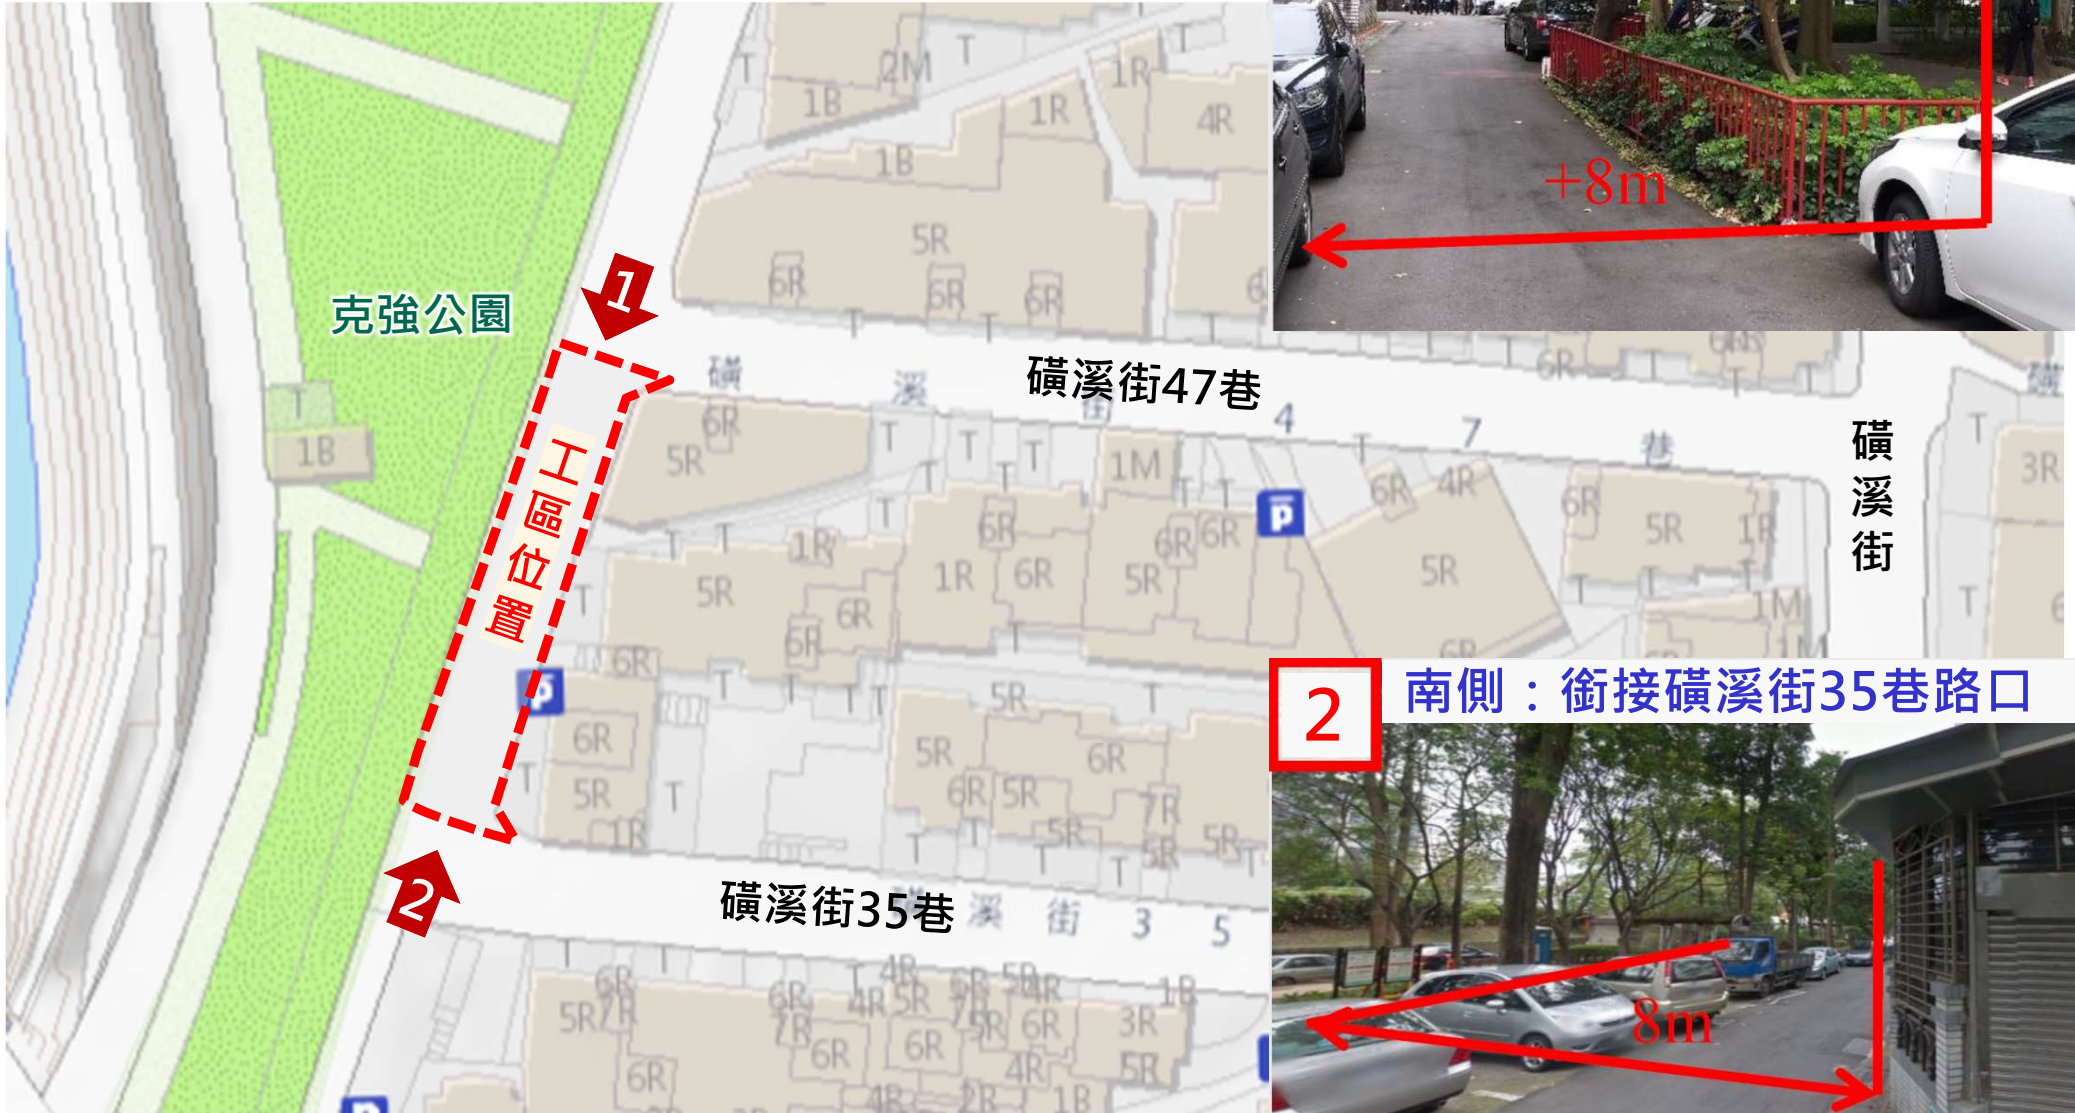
2M T 1B 1R 1R T 4R 1B 5R 6R 6R 6R

+8m

克強公園

1

礦溪街47巷

礦 溪 4 7 巷

工區位置

T 6R 5R T T T 1M P 6R 4R 6R 5R 1R

礦溪街

3R

1B

1R 5R 6R 1R 6R 6R 5R 6R 6R 5R

2 南側：銜接礦溪街35巷路口

6R 5R 5R 6R 5R 6R 6R 5R 7R 5R 5R

8m

2

礦溪街35巷 溪 街 3 5

5R 7R 6R 4R 5R 6R 5R 4R 1B 6R 7R 6R 6R 3R 6R 4R 5R